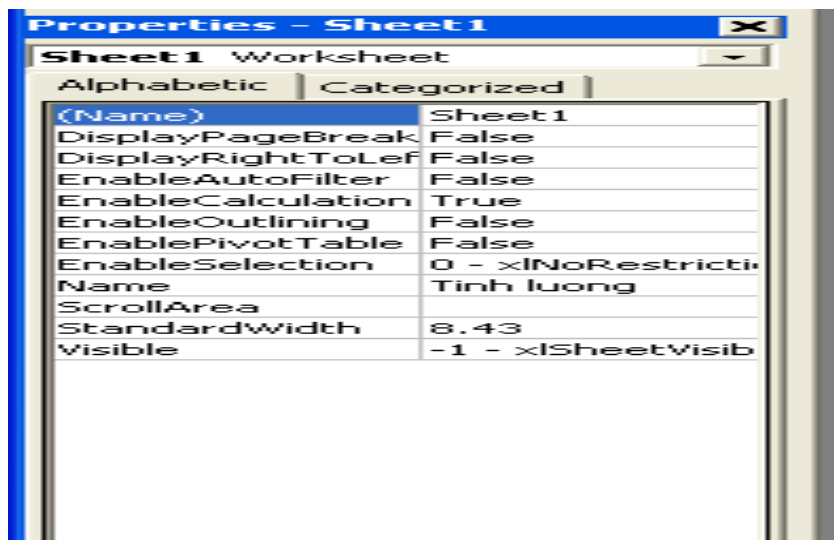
Properties - Sheet1

Sheet1 Worksheet

Alphabetic | Categorized

| | |
|---|---|
| (Name) | Sheet1 |
| DisplayPageBreak | False |
| DisplayRightToLef | False |
| EnableAutoFilter | False |
| EnableCalculation | True |
| EnableOutlining | False |
| EnablePivotTable | False |
| EnableSelection | 0 - xlNoRestricti |
| Name | Tinh luong |
| ScrollArea | |
| StandardWidth | 8.43 |
| Visible | -1 - xlSheetVisib |